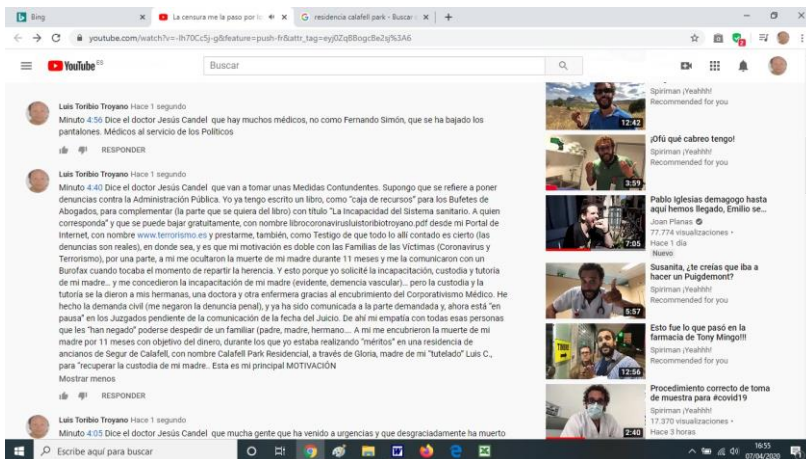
Bing | La censura me la paso por l | residencia calafell park - Buscar

youtube.com/watch?v=-lh70Cc5j-g&feature=push-fr&attr_tag=eyj0Zq8BogcBe2sj%3A6

YouTube ES

Buscar

Luis Toribio Troyano Hace 1 segundo
Minuto 4:56 Dice el doctor Jesús Candel que hay muchos médicos, no como Fernando Simón, que se ha bajado los pantalones. Médicos al servicio de los Políticos

RESPONDER

Luis Toribio Troyano Hace 1 segundo
Minuto 4:40 Dice el doctor Jesús Candel que van a tomar unas Medidas Contundentes. Supongo que se refiere a poner denuncias contra la Administración Pública. Yo ya tengo escrito un libro, como "caja de recursos" para los Bufetes de Abogados, para complementar (la parte que se quiera del libro) con título "La Incapacidad del Sistema sanitario. A quien corresponda" y que se puede bajar gratuitamente, con nombre librocoronavirusluistoribiotroyano.pdf desde mi Portal de Internet, con nombre www.terrorismo.es y prestarme, también, como Testigo de que todo lo allí contado es cierto (las denuncias son reales), en donde sea, y es que mi motivación es doble con las Familias de las Víctimas (Coronavirus y Terrorismo), por una parte, a mi me ocultaron la muerte de mi madre durante 11 meses y me la comunicaron con un Burofax cuando tocaba el momento de repartir la herencia. Y esto porque yo solicité la incapacitación, custodia y tutoría de mi madre.. y me concedieron la incapacitación de mi madre (evidente, demencia vascular)... pero la custodia y la tutoría se la dieron a mis hermanas, una doctora y otra enfermera gracias al encubrimiento del Corporativismo Médico. He hecho la demanda civil (me negaron la denuncia penal), y ya ha sido comunicada a la parte demandada y, ahora está "en pausa" en los Juzgados pendiente de la comunicación de la fecha del Juicio. De ahí mi empatía con todas esas personas que les "han negado" poderse despedir de un familiar (padre, madre, hermano.... A mi me encubrieron la muerte de mi madre por 11 meses con objetivo del dinero, durante los que yo estaba realizando "méritos" en una residencia de ancianos de Segur de Calafell, con nombre Calafell Park Residencial, a través de Gloria, madre de mi "tutelado" Luis C., para "recuperar la custodia de mi madre.. Esta es mi principal MOTIVACIÓN
Mostrar menos

RESPONDER

Luis Toribio Troyano Hace 1 segundo
Minuto 4:05 Dice el doctor Jesús Candel que mucha gente que ha venido a urgencias y que desgraciadamente ha muerto

12:42
Spiriman ¡Yeahhh!
Recommended for you

3:59
¡Ofú qué cabreo tengo!
Spiriman ¡Yeahhh!
Recommended for you

7:05
Pablo Iglesias demagogo hasta aquí hemos llegado, Emilio se...
Joan Planas
77.774 visualizaciones •
Hace 1 día
Nuevo

5:57
Susanita, ¿te creías que iba a hacer un Puigdemont?
Spiriman ¡Yeahhh!
Recommended for you

12:56
Esto fue lo que pasó en la farmacia de Tony Mingo!!!
Spiriman ¡Yeahhh!
Recommended for you

2:40
Procedimiento correcto de toma de muestra para #covid19
Spiriman ¡Yeahhh!
17.370 visualizaciones •
Hace 3 horas

Escribe aquí para buscar

16:55
07/04/2020